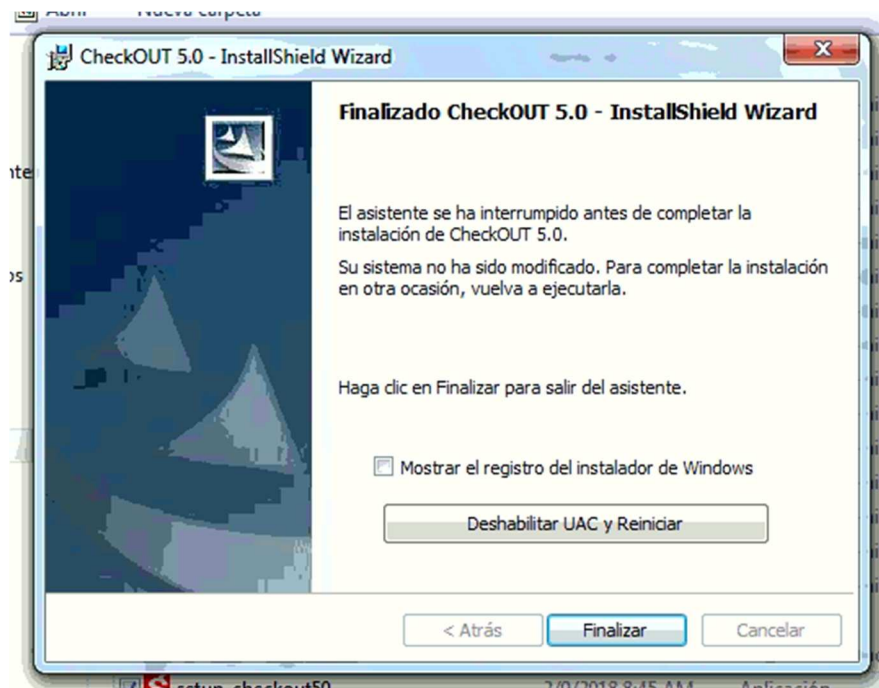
Abrir Nueva carpeta

CheckOUT 5.0 - InstallShield Wizard

Finalizado CheckOUT 5.0 - InstallShield Wizard

El asistente se ha interrumpido antes de completar la instalación de CheckOUT 5.0.

Su sistema no ha sido modificado. Para completar la instalación en otra ocasión, vuelva a ejecutarla.

Haga clic en Finalizar para salir del asistente.

Mostrar el registro del instalador de Windows

Deshabilitar UAC y Reiniciar

< Atrás
Finalizar
Cancelar

setup_checkout50 2/9/2018 8:45 AM Aplicación